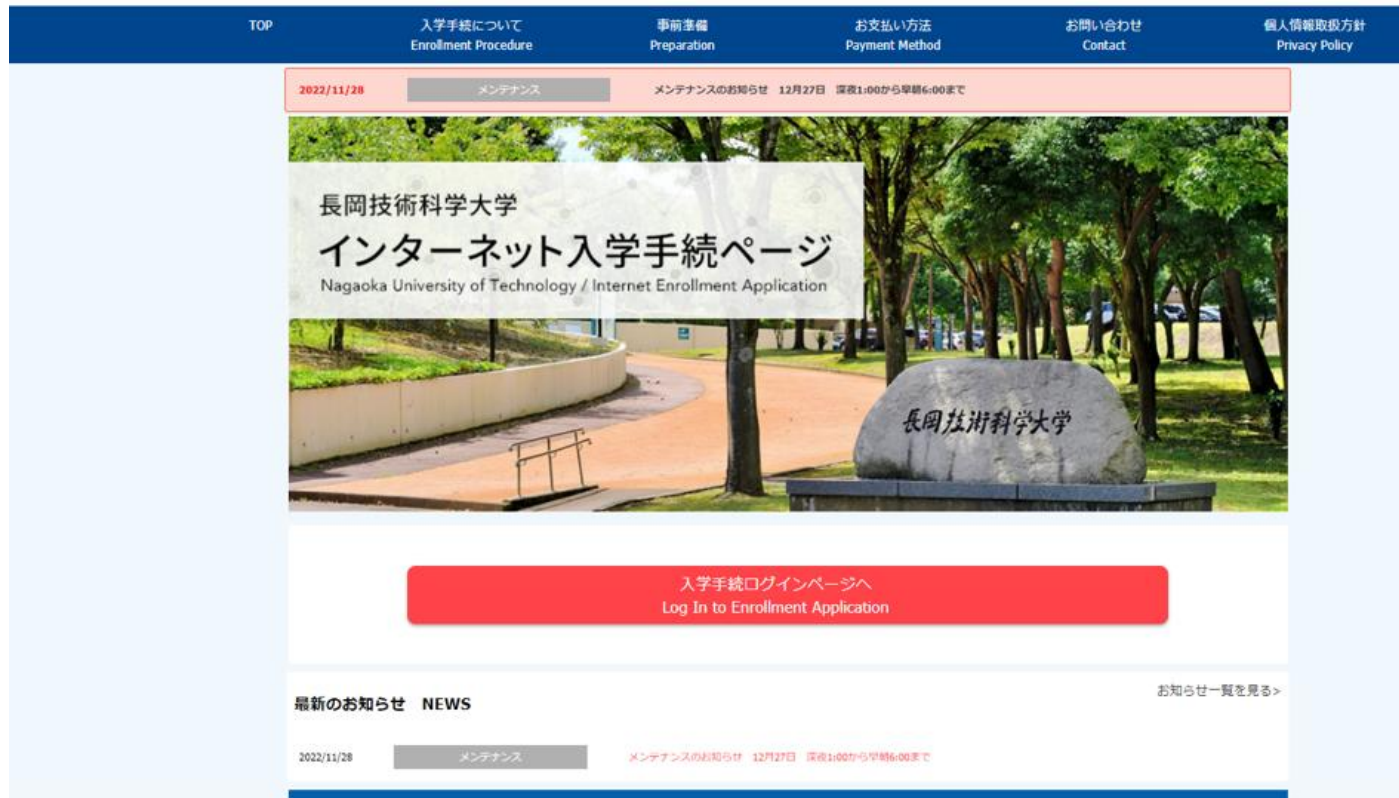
TOP

入学手続について
Enrollment Procedure

事前準備
Preparation

お支払い方法
Payment Method

お問い合わせ
Contact

個人情報取扱方針
Privacy Policy

2022/11/28 メンテナンス メンテナンスのお知らせ 12月27日 深夜1:00から早朝6:00まで

長岡技術科学大学
インターネット入学手続ページ
Nagaoka University of Technology / Internet Enrollment Application

長岡技術科学大学

入学手続ログインページへ
Log In to Enrollment Application

最新のお知らせ NEWS

お知らせ一覧を見る>

2022/11/28 メンテナンス メンテナンスのお知らせ 12月27日 深夜1:00から早朝6:00まで